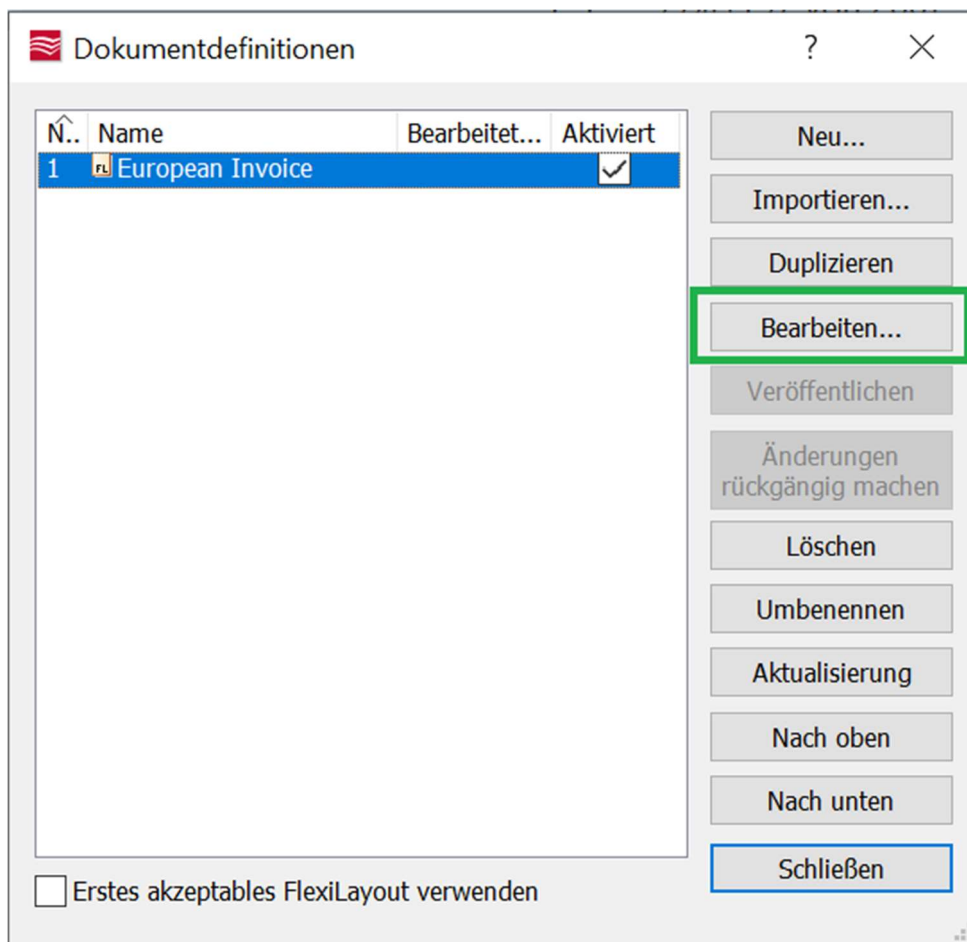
Dokumentdefinitionen

?

| N.. | Name | Bearbeitet... | Aktiviert |
|---|---|---|---|
| 1 | FL European Invoice | | ✓ |

Neu...
Importieren...
Duplizieren
Bearbeiten...
Veröffentlichen
Änderungen rückgängig machen
Löschen
Umbenennen
Aktualisierung
Nach oben
Nach unten
Schließen

Erstes akzeptables FlexiLayout verwenden